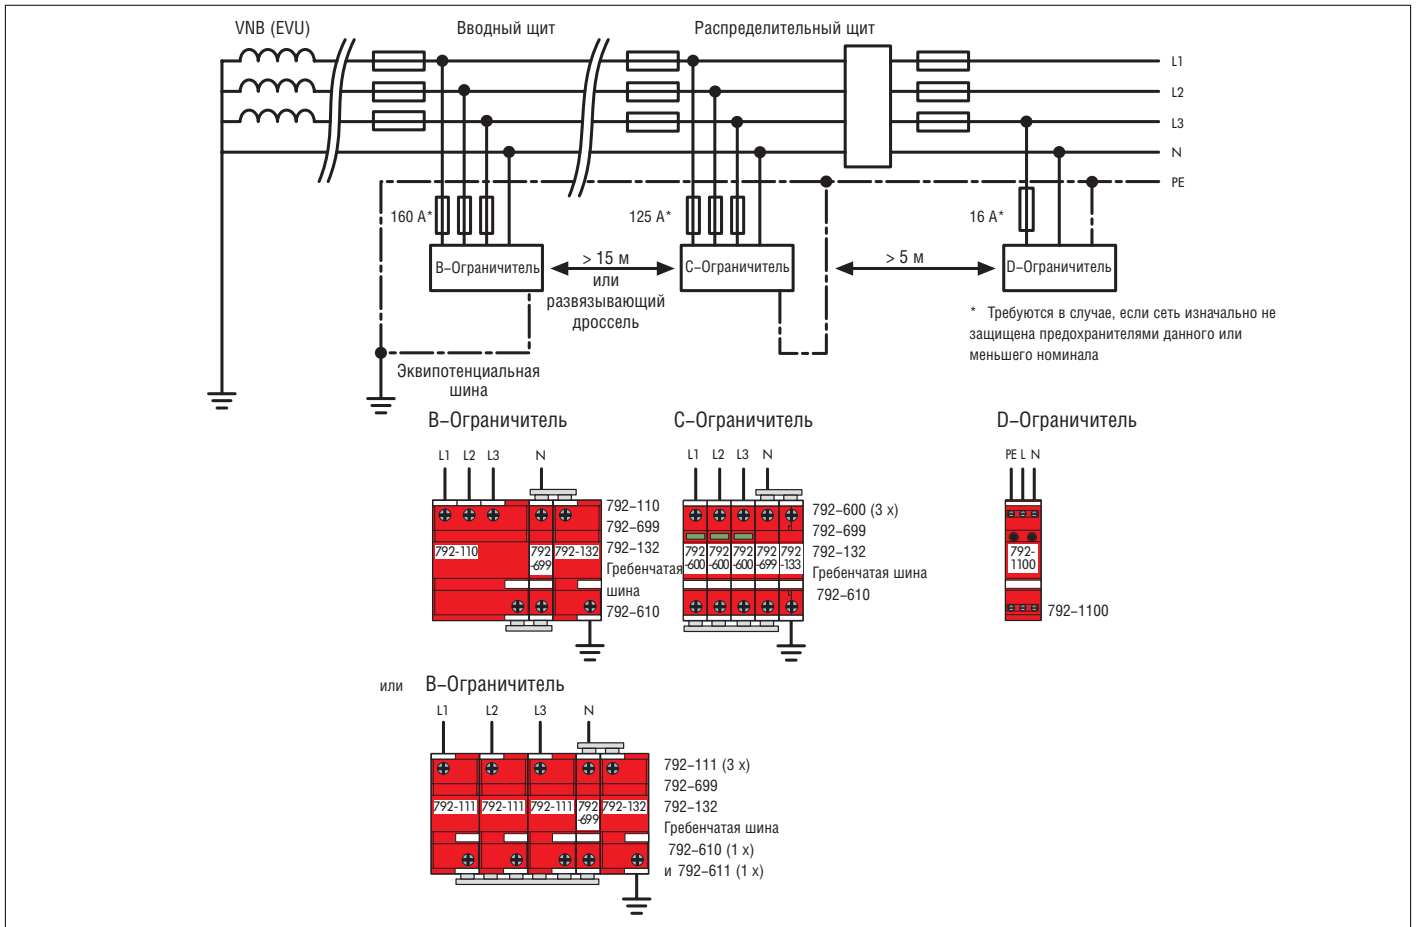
VNB (EVU)

Вводный щит

Распределительный щит

L1

L2

L3

N

PE

160 A*

125 A*

16 A*

B–Ограничитель

> 15 м
или
развязывающий
дроссель

C–Ограничитель

> 5 м

D–Ограничитель

* Требуются в случае, если сеть изначально не защищена предохранителями данного или меньшего номинала

Эквипотенциальная шина

B–Ограничитель

L1 L2 L3 N

792-110

792
-699

792-132

792–110
792–699
792–132
Гребенчатая шина
792–610

C–Ограничитель

L1 L2 L3 N

792
-600

792
-600

792
-600

792
-699

792
-133

792–600 (3 x)
792–699
792–132
Гребенчатая шина
792–610

D–Ограничитель

PE L N

792-
1100

792–1100

или B–Ограничитель

L1 L2 L3 N

792-111

792-111

792-111

792
-699

792-132

792–111 (3 x)
792–699
792–132
Гребенчатая шина
792–610 (1 x)
и 792–611 (1 x)